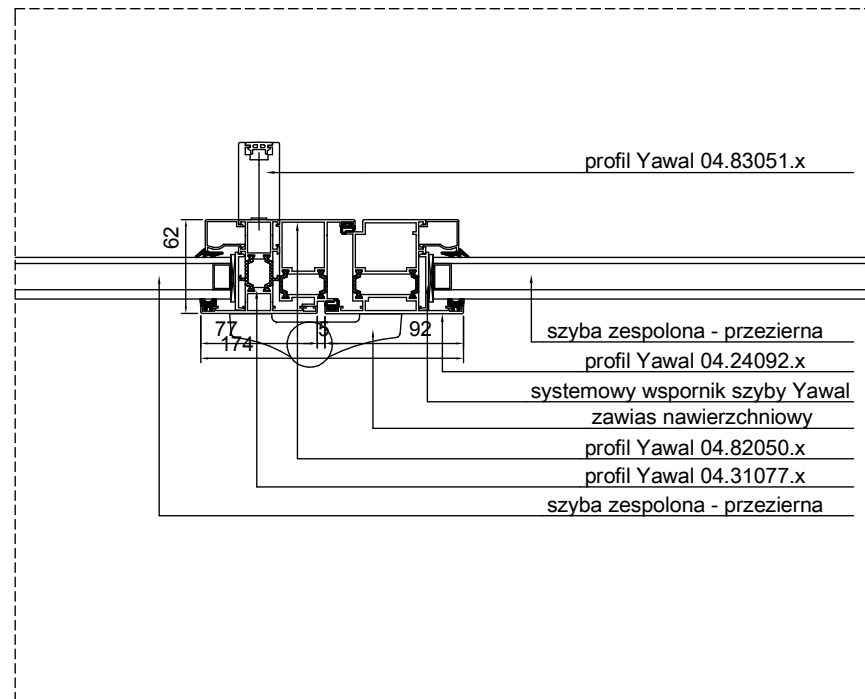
profil Yawal 04.83051.x

62

77

5

92

174

szyba zespolona - przezierna

profil Yawal 04.24092.x

systemowy wspornik szyby Yawal

zawias nawierzchniowy

profil Yawal 04.82050.x

profil Yawal 04.31077.x

szyba zespolona - przezierna